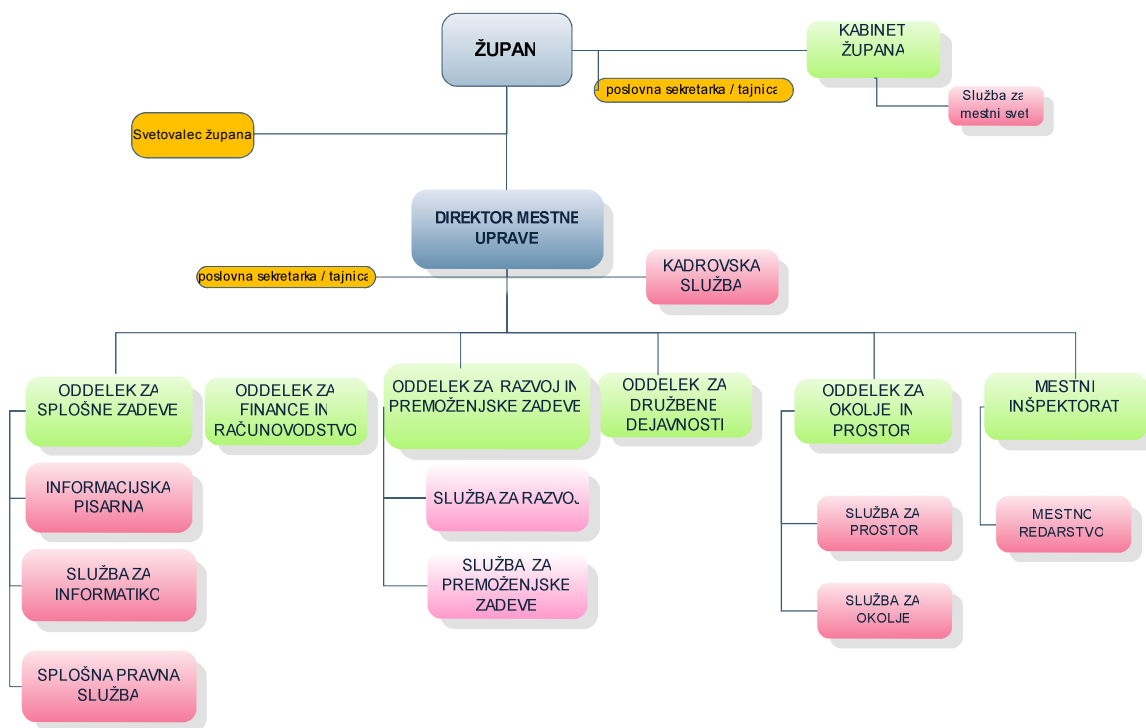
ŽUPAN

KABINET ŽUPANA

poslovna sekretarka / tajnica

Služba za mestni svet

Svetovalec župana

DIREKTOR MESTNE UPRAVE

poslovna sekretarka / tajnica

KADROVSKA SLUŽBA

ODDELEK ZA SPLOŠNE ZADEVE

ODDELEK ZA FINANCE IN RAČUNOVODSTVO

ODDELEK ZA RAZVOJ IN PREMOŽENJSKE ZADEVE

ODDELEK ZA DRUŽBENE DEJAVNOSTI

ODDELEK ZA OKOLJE IN PROSTOR

MESTNI INŠPEKTORAT

INFORMACIJSKA PISARNA

SLUŽBA ZA INFORMATIKO

SPLOŠNA PRAVNA SLUŽBA

SLUŽBA ZA RAZVOJ

SLUŽBA ZA PREMOŽENJSKE ZADEVE

SLUŽBA ZA PROSTOR

SLUŽBA ZA OKOLJE

MESTNO REDARSTVO